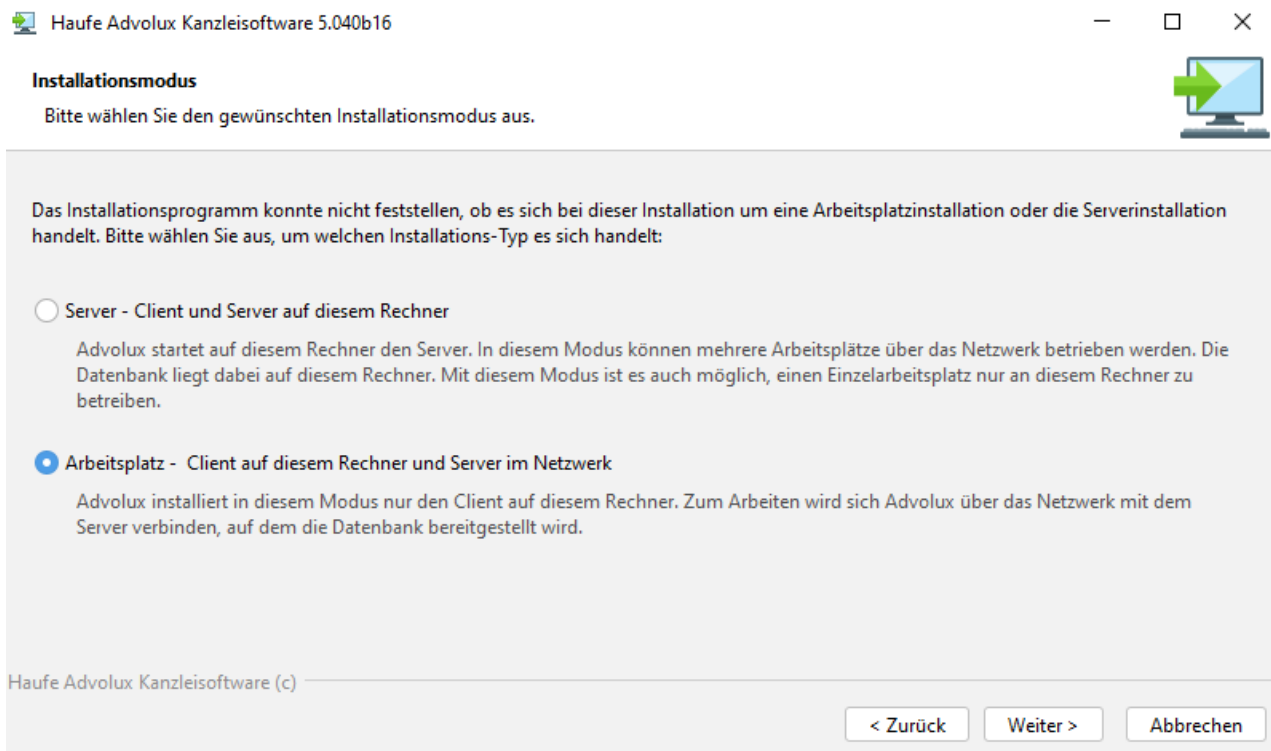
Haufe Advolux Kanzleisoftware 5.040b16

Installationsmodus

Bitte wählen Sie den gewünschten Installationsmodus aus.

Das Installationsprogramm konnte nicht feststellen, ob es sich bei dieser Installation um eine Arbeitsplatzinstallation oder die Serverinstallation handelt. Bitte wählen Sie aus, um welchen Installations-Typ es sich handelt:

Server - Client und Server auf diesem Rechner

Advolux startet auf diesem Rechner den Server. In diesem Modus können mehrere Arbeitsplätze über das Netzwerk betrieben werden. Die Datenbank liegt dabei auf diesem Rechner. Mit diesem Modus ist es auch möglich, einen Einzelarbeitsplatz nur an diesem Rechner zu betreiben.

Arbeitsplatz - Client auf diesem Rechner und Server im Netzwerk

Advolux installiert in diesem Modus nur den Client auf diesem Rechner. Zum Arbeiten wird sich Advolux über das Netzwerk mit dem Server verbinden, auf dem die Datenbank bereitgestellt wird.

Haufe Advolux Kanzleisoftware (c)

< Zurück

Weiter >

Abbrechen